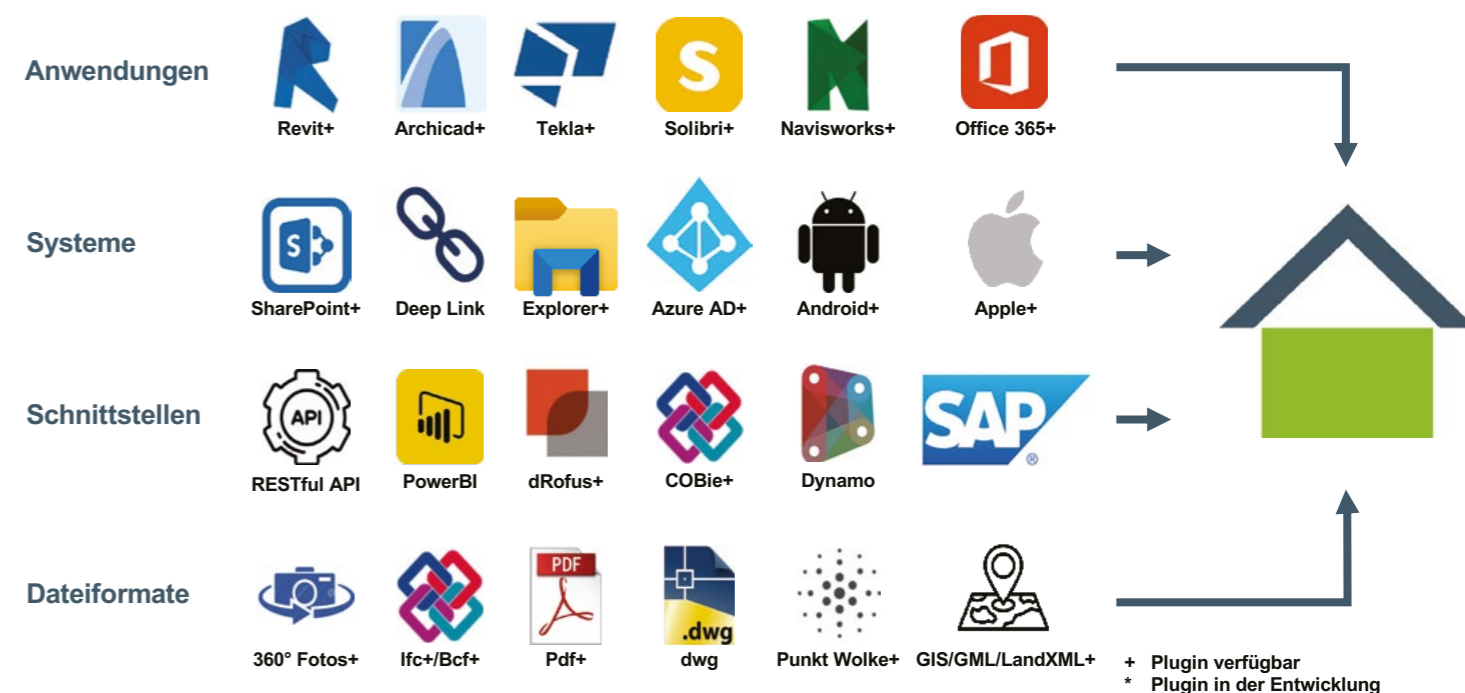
Anwendungen

Revit+ Archicad+ Tekla+ Solibri+ Navisworks+ Office 365+

Systeme

SharePoint+ Deep Link Explorer+ Azure AD+ Android+ Apple+

Schnittstellen

API RESTful API PowerBI dRofus+ COBie+ Dynamo SAP

Dateiformate

360° Fotos+ Ifc+/Bcf+ PDF Pdf+ .dwg dwg Punkt Wolke+ GIS/GML/LandXML+

+ Plugin verfügbar
* Plugin in der Entwicklung